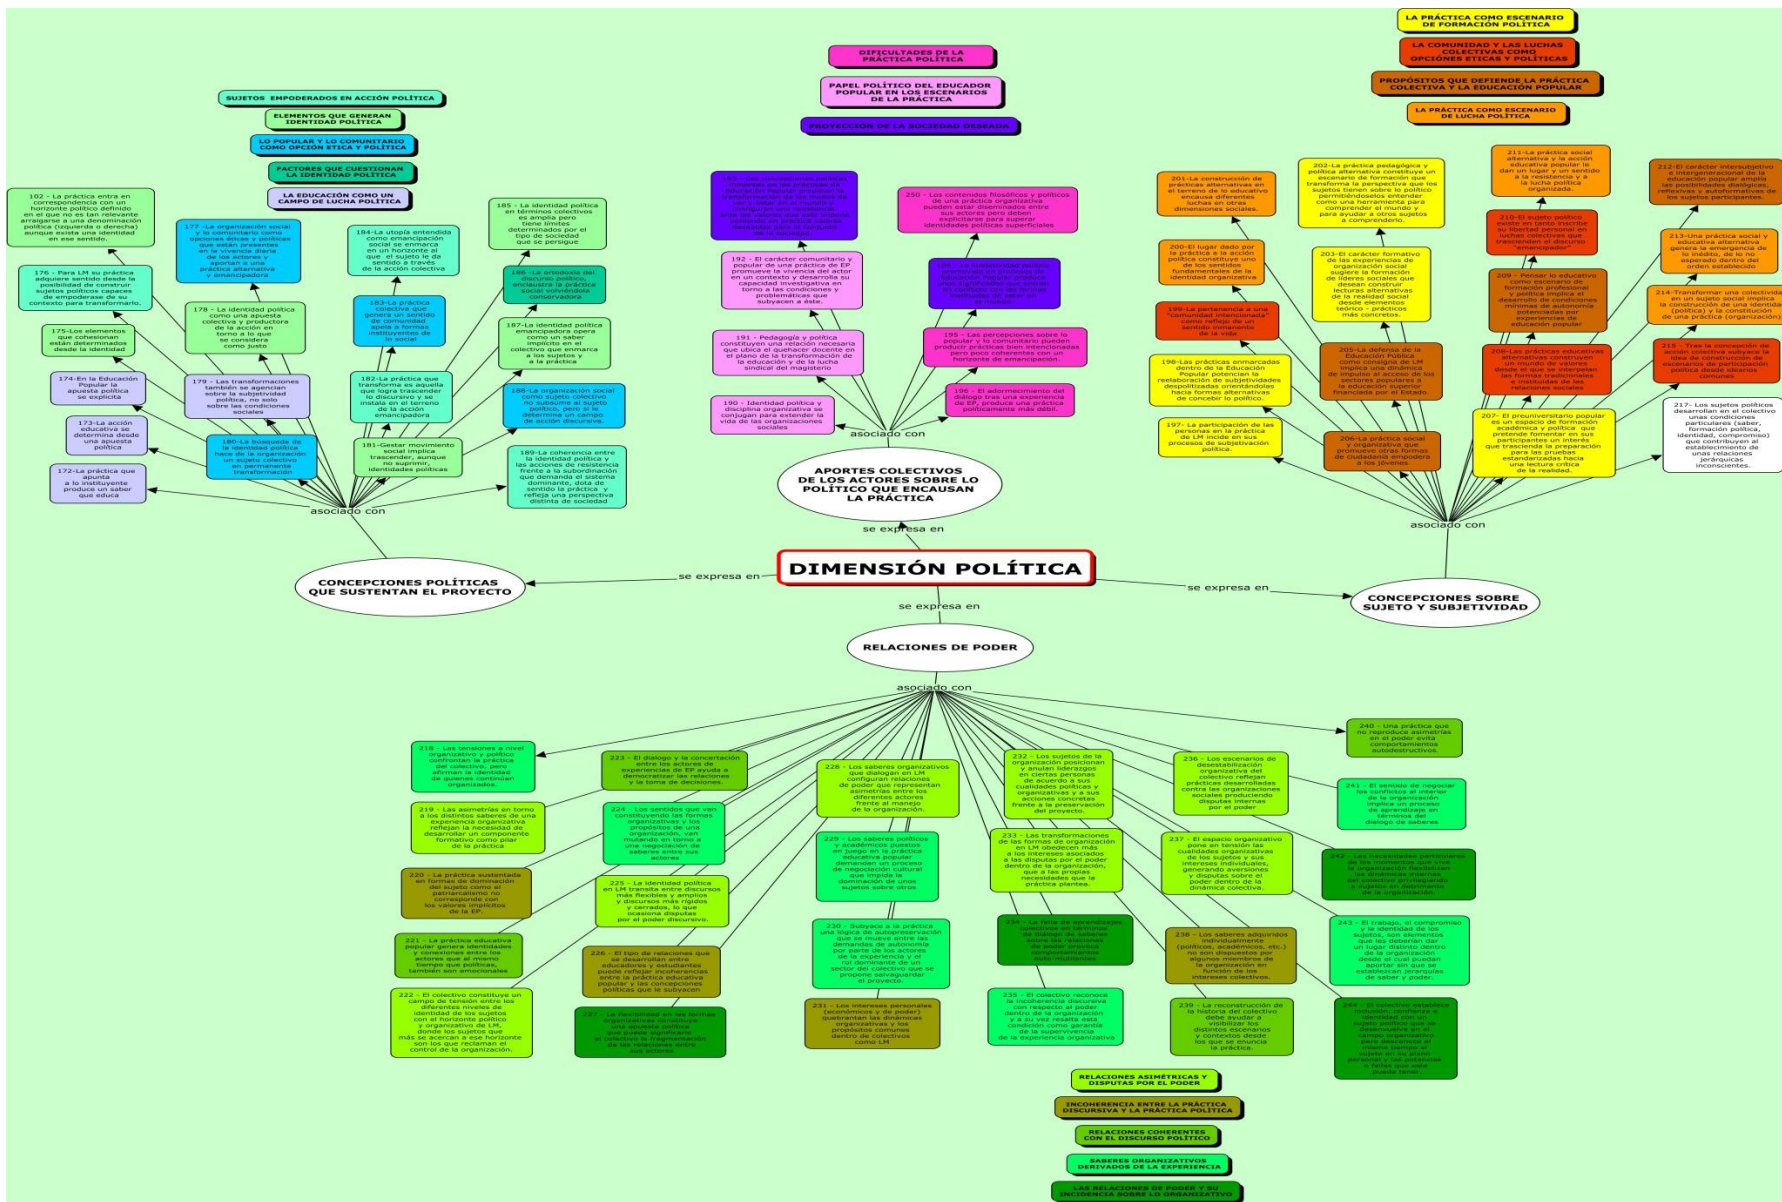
DIMENSIÓN POLÍTICA

se expresa en

CONCEPCIONES POLÍTICAS QUE SUSTENTAN EL PROYECTO

asociado con

SUJETOS EMPODERADOS EN ACCIÓN POLÍTICA

ELEMENTOS QUE GENERAN IDENTIDAD POLÍTICA

LO POPULAR Y LO COMUNITARIO COMO OPCIÓN ETICA Y POLÍTICA

FACTORES QUE CUESTIONAN LA IDENTIDAD POLÍTICA

LA EDUCACIÓN COMO UN CAMPO DE LUCHA POLÍTICA

102 - La práctica entra en correspondencia con un horizonte político definido en el que no es tan relevante arraigarse a una denominación política (izquierda o derecha) aunque exista una identidad en ese sentido.

176 - Para LM su práctica adquiere sentido desde la posibilidad de construir sujetos políticos capaces de empoderase de su contexto para transformarlo.

175-Los elementos que cohesionan están determinados desde la identidad

174-En la Educación Popular la apuesta política se explicita

173-La acción educativa se determina desde una apuesta política

172-La práctica que apunta a lo instituyente produce un saber que educa

177 -La organización social y lo comunitario como opciones éticas y políticas que están presentes en la vivencia diaria de los actores y aportan a una práctica alternativa y emancipadora

178 - La identidad política como una apuesta colectiva y productora de la acción en torno a lo que se considera como justo

179 - Las transformaciones también se agencian sobre la subjetividad política, no solo sobre las condiciones sociales

180-La búsqueda de la identidad política hace de la organización un sujeto colectivo en permanente transformación

184-La utopía entendida como emancipación social se enmarca en un horizonte al que el sujeto le da sentido a través de la acción colectiva

183-La práctica colectiva que genera un sentido de comunidad apela a formas instituyentes de lo social

182-La práctica que transforma es aquella que logra trascender lo discursivo y se instala en el terreno de la acción emancipadora

181-Gestar movimiento social implica trascender, aunque no suprimir, identidades políticas

185 - La identidad política en términos colectivos es amplia pero tiene límites determinados por el tipo de sociedad que se persigue

186 -La ortodoxia del discurso político, enclaustra la práctica social volviéndola conservadora

187-La identidad política emancipadora opera como un saber implícito en el colectivo que enmarca a los sujetos y a la práctica

188-La organización social como sujeto colectivo no subsume al sujeto político, pero si le determina un campo de acción discursiva.

189-La coherencia entre la identidad política y las acciones de resistencia frente a la subordinación que demanda el sistema dominante, dota de sentido la práctica y refleja una perspectiva distinta de sociedad

DIFICULTADES DE LA PRÁCTICA POLÍTICA

PAPEL POLÍTICO DEL EDUCADOR POPULAR EN LOS ESCENARIOS DE LA PRÁCTICA

PROYECCIÓN DE LA SOCIEDAD DESEADA

APORTES COLECTIVOS DE LOS ACTORES SOBRE LO POLÍTICO QUE ENCAUSAN LA PRÁCTICA

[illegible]

192 - El carácter comunitario y popular de una práctica de EP promueve la vivencia del actor en un contexto y desarrolla su capacidad investigativa en torno a las condiciones y problemáticas que subyacen a éste.

191 - Pedagogía y política constituyen una relación necesaria que ubica el quehacer docente en el plano de la transformación de la educación y de la lucha sindical del magisterio

190 - Identidad política y disciplina organizativa se conjugan para extender la vida de las organizaciones sociales

250 - Los contenidos filosóficos y políticos de una práctica organizativa pueden estar diseminados entre sus actores pero deben explicitarse para superar identidades políticas superficiales

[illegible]

195 - Las percepciones sobre lo popular y lo comunitario pueden producir prácticas bien intencionadas pero poco coherentes con un horizonte de emancipación.

196 - El adormecimiento del diálogo tras una experiencia de EP, produce una práctica políticamente más débil.

LA PRÁCTICA COMO ESCENARIO DE FORMACIÓN POLÍTICA

LA COMUNIDAD Y LAS LUCHAS COLECTIVAS COMO OPCIÓNES ETICAS Y POLITICAS

PROPÓSITOS QUE DEFIENDE LA PRÁCTICA COLECTIVA Y LA EDUCACIÓN POPULAR

LA PRÁCTICA COMO ESCENARIO DE LUCHA POLITICA

201-La construcción de prácticas alternativas en el terreno de lo educativo encausa diferentes luchas en otras dimensiones sociales.

200-El lugar dado por la práctica a la acción política constituye uno de los sentidos fundamentales de la identidad organizativa

199-La pertenencia a una "comunidad intencionada" como reflejo de un sentido inmanente de la vida.

198-Las prácticas enmarcadas dentro de la Educación Popular potencian la realaboración de subjetividades despolitizadas orientándolas hacia formas alternativas de concebir lo político.

197- La participación de las personas en la práctica de LM incide en sus procesos de subjetivación política.

202-La práctica pedagógica y política alternativa constituye un escenario de formación que transforma la perspectiva que los sujetos tienen sobre lo político permitiéndoles entender como una herramienta para comprender el mundo y para ayudar a otros sujetos a comprenderlo.

203-El carácter formativo de las experiencias de organización social sugiere la formación de líderes sociales que desean construir lecturas alternativas de la realidad social desde elementos teórico - prácticos más concretos.

205-La defensa de la Educación Pública como consigna de LM implica una dinámica de impulso al acceso de los sectores populares a la educación superior financiada por el Estado.

206-La práctica social y organizativa que promueve otras formas de ciudadanía empodera a los jóvenes

211-La práctica social alternativa y la acción educativa popular le dan un lugar y un sentido a la resistencia y a la lucha política organizada.

210-El sujeto político existe en tanto inscribe su libertad personal en luchas colectivas que trascienden el discurso "emancipador"

209 - Pensar lo educativo como escenario de formación profesional y política implica el desarrollo de condiciones mínimas de autonomía potenciadas por experiencias de educación popular

208-Las prácticas educativas alternativas construyen un mundo de valores desde el que se interpelan las formas tradicionales e instituidas de las relaciones sociales

207- El preuniversitario popular es un espacio de formación académica y política que pretende fomentar en sus participantes un interés que trasciende la preparación para las pruebas estandarizadas hacia una lectura crítica de la realidad.

212-El carácter intersubjetivo e intergeneracional de la educación popular amplía las posibilidades dialógicas, reflexivas y autoformativas de los sujetos participantes.

213-Una práctica social y educativa alternativa genera la emergencia de lo inédito, de lo no esperado dentro del orden establecido

214-Transformar una colectividad en un sujeto social implica la construcción de una identidad (política) y la constitución de una práctica (organización).

215 - Tras la concepción de acción colectiva subyace la idea de construcción de escenarios de participación política desde idearios comunes

217- Los sujetos políticos desarrollan en el colectivo unas condiciones particulares (saber, formación política, identidad, compromiso) que contribuyen al establecimiento de unas relaciones jerárquicas inconscientes.

asociado con

CONCEPCIONES SOBRE SUJETO Y SUBJETIVIDAD

RELACIONES DE PODER

218 - Las tensiones a nivel organizativo y político confrontan la práctica del colectivo, pero afirman la identidad de quienes continúan organizados.

219 - Las asimetrías en torno a los distintos saberes de una experiencia organizativa reflejan la necesidad de desarrollar un componente formativo como pilar de la práctica

220 - La práctica sustentada en formas de dominación del sujeto como el patriarcalismo no corresponde con los valores implícitos de la EP.

221 - La práctica educativa popular genera identidades y conexiones entre los actores que al mismo tiempo que políticas, también son emocionales

222 - El colectivo constituye un campo de tensión entre los diferentes niveles de identidad de los sujetos con el horizonte político y organizativo de LM, donde los sujetos que más se acercan a ese horizonte son los que reclaman el control de la organización.

223 - El diálogo y la concertación entre los actores de experiencias de EP ayuda a democratizar las relaciones y la toma de decisiones.

224 - Los sentidos que van constituyendo las formas organizativas y los propósitos de una organización, van mutando en torno a una negociación de saberes entre sus actores

225 - La identidad política en LM transita entre discursos más flexibles y amplios y discursos más rígidos y cerrados, lo que ocasiona disputas por el poder discursivo.

226 - El tipo de relaciones que se desarrollan entre educadores y estudiantes puede reflejar incoherencias entre la práctica educativa popular y las concepciones políticas que le subyacen

227 - La flexibilidad en las formas organizativas constituye una apuesta política que puede significar al colectivo la fragmentación de las relaciones entre sus actores

228 - Los saberes organizativos que dialogan en LM configuran relaciones de poder que representan asimetrías entre los diferentes actores frente al manejo de la organización.

229 - Los saberes políticos y académicos puestos en juego en la práctica educativa popular demandan un proceso de negociación cultural que impida la hegemonía de unos sujetos sobre otros

230 - Subyace a la práctica una lógica de autopreservación que se mueve entre las demandas de autonomía por parte de los actores de la experiencia y el rol dominante de un sector del colectivo que se propone salvaguardar el proyecto.

231 - Los intereses personales (económicos y de poder) quebrantan las dinámicas organizativas y los propósitos comunes dentro de colectivos como LM

232 - Los sujetos de la organización posicionan y anulan liderazgos en ciertas personas de acuerdo a sus cualidades políticas y organizativas y a sus acciones concretas frente a la preservación del proyecto.

233 - Las transformaciones de las formas de organización en LM obedecen más a los intereses asociados a las disputas por el poder dentro de la organización, que a las propias necesidades que la práctica plantea.

234 - La falta de aprendizajes colectivos en términos de diálogo de saberes sobre las relaciones de poder provoca comportamientos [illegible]

235 - El colectivo reconoce la incoherencia discursiva con respecto al poder dentro de la organización y a su vez resalta esta condición como garantía de la supervivencia de la experiencia organizativa

236 - Los escenarios de desestabilización organizativa del colectivo reflejan prácticas desarrolladas contra las organizaciones sociales produciendo disputas internas por el poder

237 - El espacio organizativo pone en tensión las cualidades organizativas de los sujetos y sus intereses individuales, generando aversiones y disputas sobre el poder dentro de la dinámica colectiva.

238 - Los saberes adquiridos individualmente (políticos, académicos, etc.) no son dispuestos por algunos miembros de la organización en función de los intereses colectivos.

239 - La reconstrucción de la historia del colectivo debe ayudar a visibilizar los distintos escenarios y contextos desde los que se enuncia la práctica.

240 - Una práctica que no reproduce asimetrías en el poder evita comportamientos autodestructivos.

241 - El sentido de negociar los conflictos al interior de la organización implica un proceso de aprendizaje en términos del diálogo de saberes

242 - Las necesidades particulares de los momentos que vive la organización flexibilizan las dinámicas internas del colectivo privilegiando a sujetos en detrimento de la organización.

243 - El trabajo, el compromiso y la identidad de los sujetos, son elementos que les deberían dar un lugar distinto dentro de la organización desde el cual puedan aportar sin que se establezcan jerarquías de saber y poder.

244 - El colectivo establece inclusión, confianza e identidad con un sujeto político que se desenvuelve en el campo organizativo pero desconoce al mismo tiempo al sujeto en su plano personal y las potencias o fallas que este pueda tener.

RELACIONES ASIMÉTRICAS Y DISPUTAS POR EL PODER

INCOHERENCIA ENTRE LA PRÁCTICA DISCURSIVA Y LA PRÁCTICA POLÍTICA

RELACIONES COHERENTES CON EL DISCURSO POLÍTICO

SABERES ORGANIZATIVOS DERIVADOS DE LA EXPERIENCIA

LAS RELACIONES DE PODER Y SU INCIDENCIA SOBRE LO ORGANIZATIVO